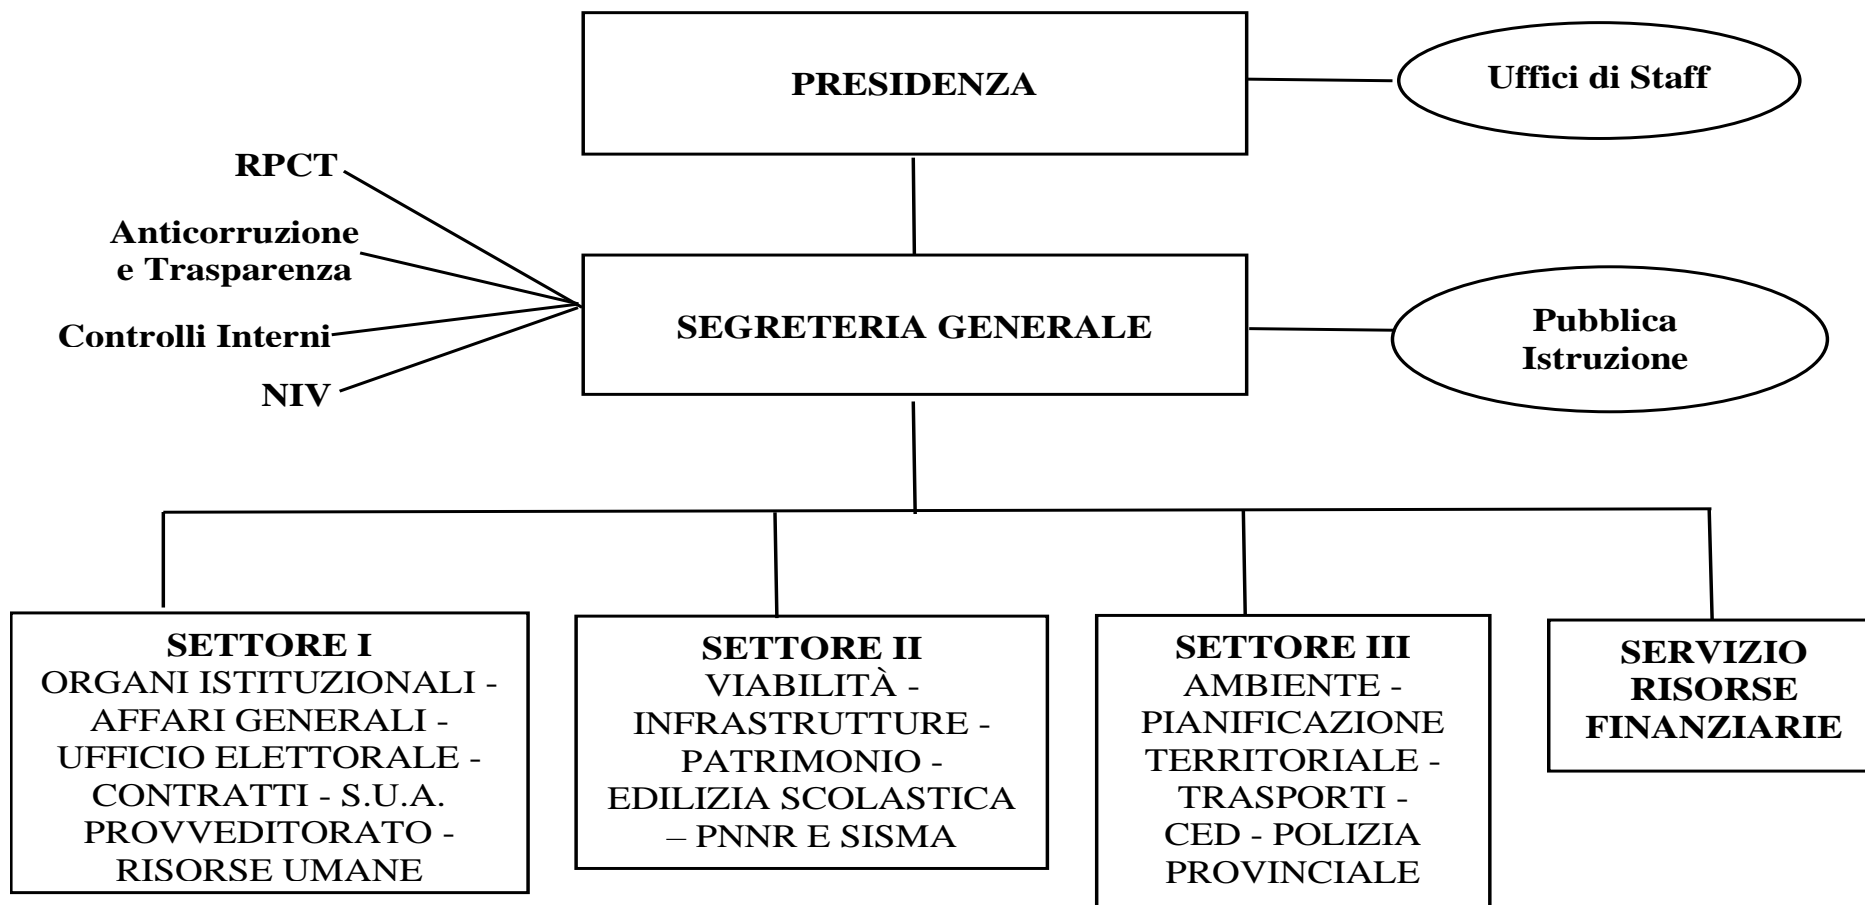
PRESIDENZA

Uffici di Staff

RPCT

Anticorruzione e Trasparenza

Controlli Interni

NIV

SEGRETERIA GENERALE

Pubblica Istruzione

SETTORE I
ORGANI ISTITUZIONALI - AFFARI GENERALI - UFFICIO ELETTORALE - CONTRATTI - S.U.A. PROVVEDITORATO - RISORSE UMANE

SETTORE II
VIABILITÀ - INFRASTRUTTURE - PATRIMONIO - EDILIZIA SCOLASTICA – PNNR E SISMA

SETTORE III
AMBIENTE - PIANIFICAZIONE TERRITORIALE - TRASPORTI - CED - POLIZIA PROVINCIALE

SERVIZIO RISORSE FINANZIARIE